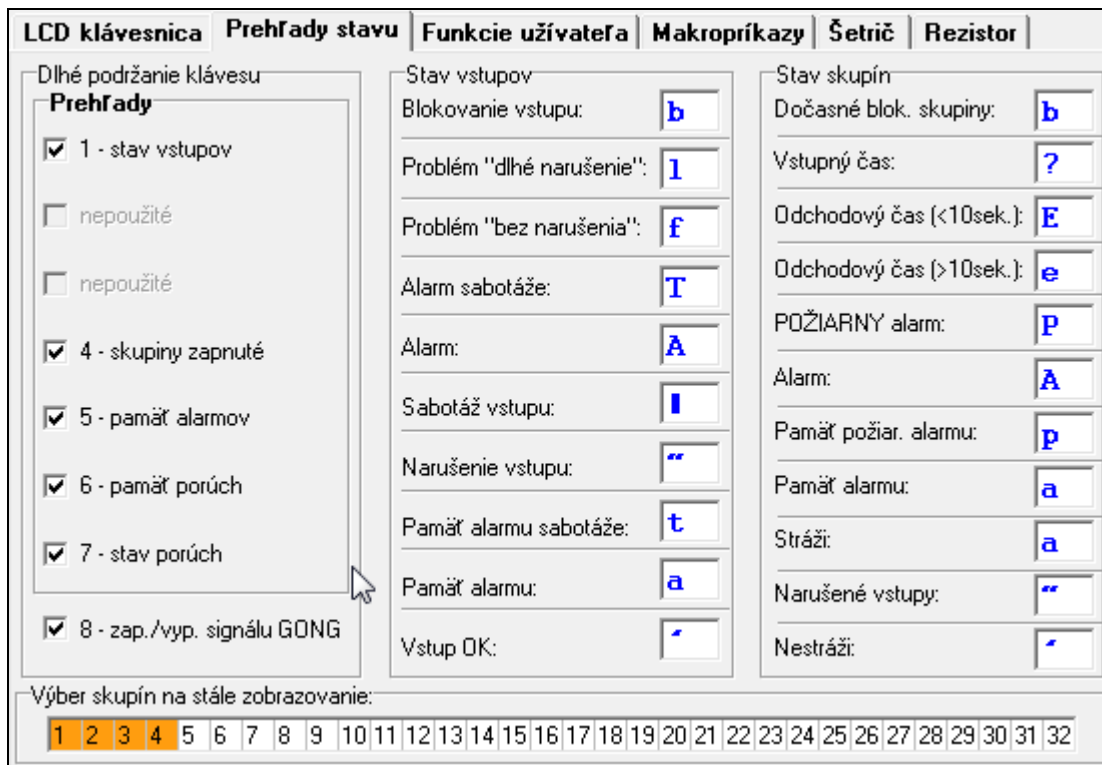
LCD klávesnica | Prehľady stavu | Funkcie užívateľa | Makropríkazy | Šetrič | Rezistor

Dlhé podržanie klávesu
Prehľady
☑ 1 - stav vstupov
☐ nepoužité
☐ nepoužité
☑ 4 - skupiny zapnuté
☑ 5 - pamäť alarmov
☑ 6 - pamäť porúch
☑ 7 - stav porúch
☑ 8 - zap./vyp. signálu GONG

Stav vstupov
Blokovanie vstupu: b
Problém "dlhé narušenie": l
Problém "bez narušenia": f
Alarm sabotáže: T
Alarm: A
Sabotáž vstupu: ▌
Narušenie vstupu: ״
Pamäť alarmu sabotáže: t
Pamäť alarmu: a
Vstup OK: ‘

Stav skupín
Dočasné blok. skupiny: b
Vstupný čas: ?
Odchodový čas (<10sek.): E
Odchodový čas (>10sek.): e
POŽIARNY alarm: P
Alarm: A
Pamäť požiar. alarmu: p
Pamäť alarmu: a
Stráži: a
Narušené vstupy: ״
Nestráži: ‘

Výber skupín na stále zobrazovanie:
| 1 | 2 | 3 | 4 | 5 | 6 | 7 | 8 | 9 | 10 | 11 | 12 | 13 | 14 | 15 | 16 | 17 | 18 | 19 | 20 | 21 | 22 | 23 | 24 | 25 | 26 | 27 | 28 | 29 | 30 | 31 | 32 |